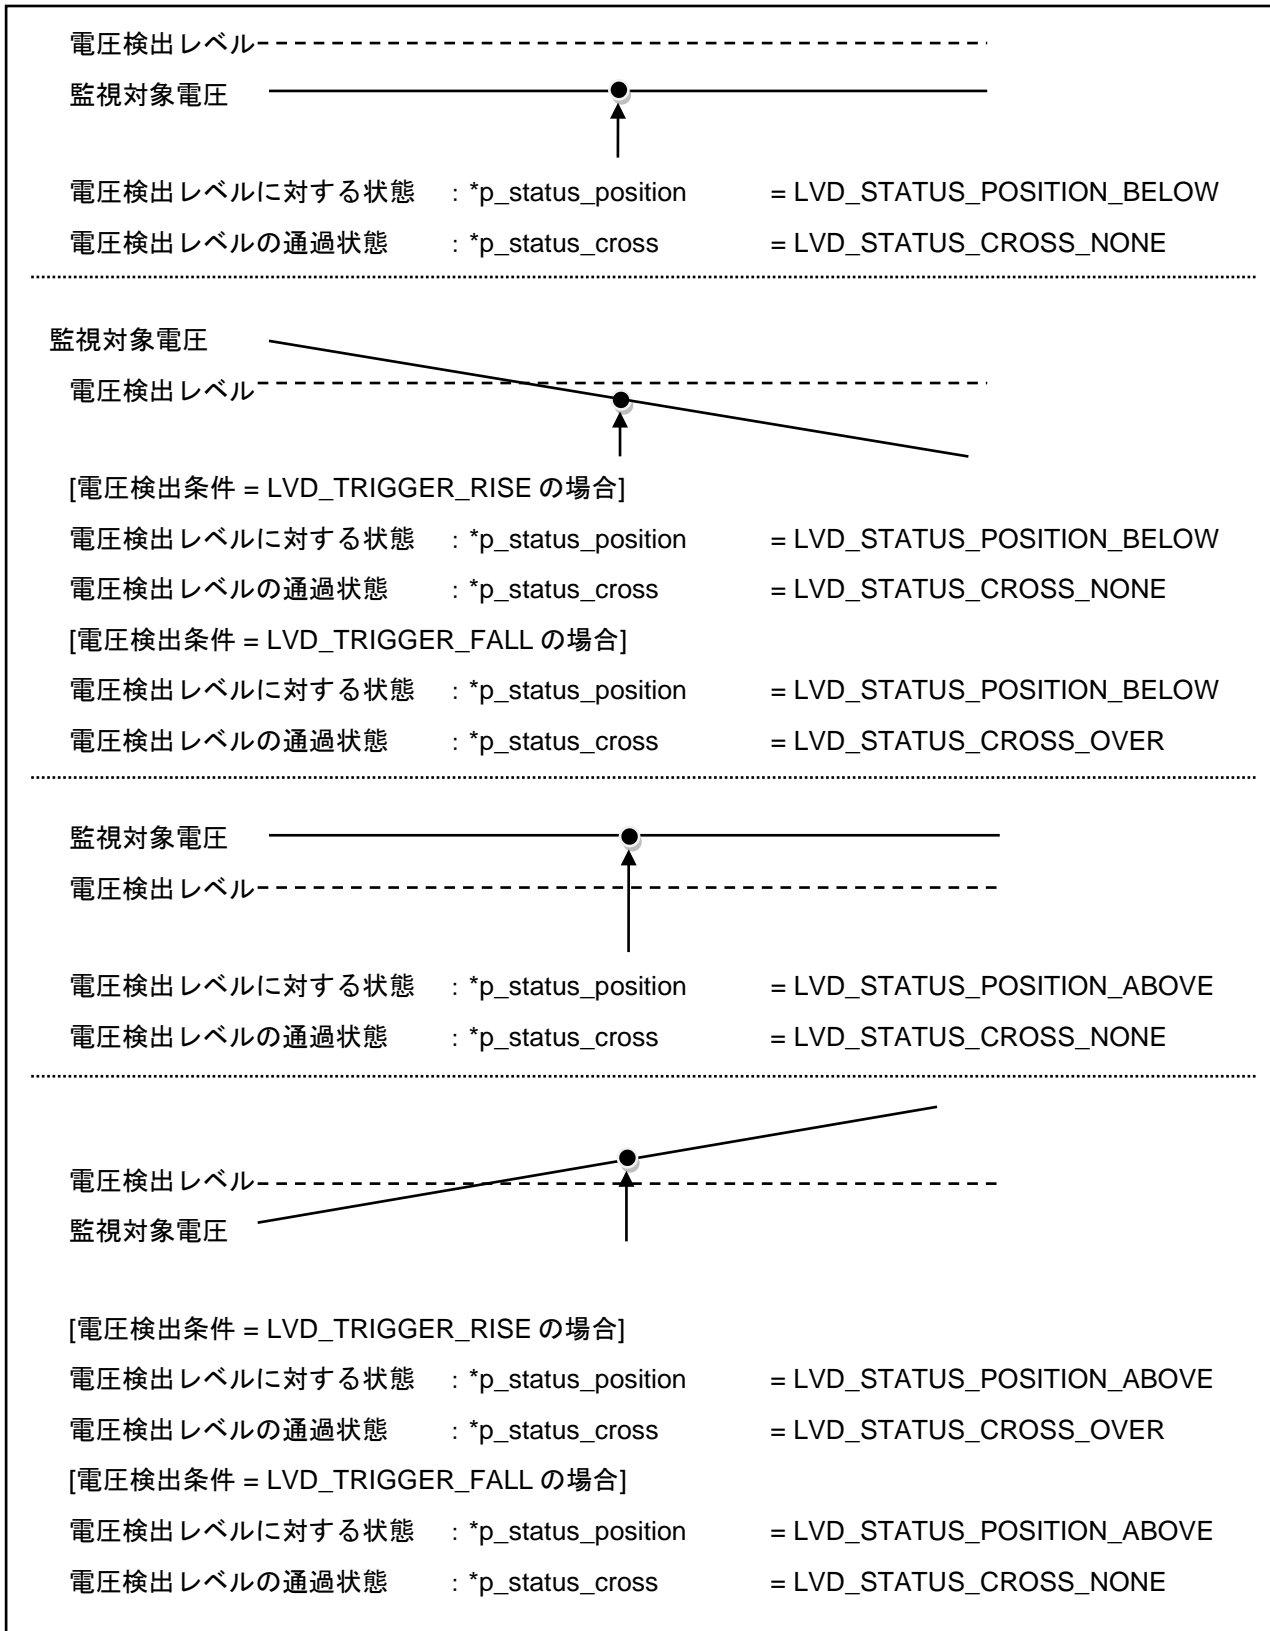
電圧検出レベル
監視対象電圧

電圧検出レベルに対する状態 : *p_status_position = LVD_STATUS_POSITION_BELOW
電圧検出レベルの通過状態 : *p_status_cross = LVD_STATUS_CROSS_NONE

監視対象電圧
電圧検出レベル

[電圧検出条件 = LVD_TRIGGER_RISE の場合]
電圧検出レベルに対する状態 : *p_status_position = LVD_STATUS_POSITION_BELOW
電圧検出レベルの通過状態 : *p_status_cross = LVD_STATUS_CROSS_NONE
[電圧検出条件 = LVD_TRIGGER_FALL の場合]
電圧検出レベルに対する状態 : *p_status_position = LVD_STATUS_POSITION_BELOW
電圧検出レベルの通過状態 : *p_status_cross = LVD_STATUS_CROSS_OVER

監視対象電圧
電圧検出レベル

電圧検出レベルに対する状態 : *p_status_position = LVD_STATUS_POSITION_ABOVE
電圧検出レベルの通過状態 : *p_status_cross = LVD_STATUS_CROSS_NONE

電圧検出レベル
監視対象電圧

[電圧検出条件 = LVD_TRIGGER_RISE の場合]
電圧検出レベルに対する状態 : *p_status_position = LVD_STATUS_POSITION_ABOVE
電圧検出レベルの通過状態 : *p_status_cross = LVD_STATUS_CROSS_OVER
[電圧検出条件 = LVD_TRIGGER_FALL の場合]
電圧検出レベルに対する状態 : *p_status_position = LVD_STATUS_POSITION_ABOVE
電圧検出レベルの通過状態 : *p_status_cross = LVD_STATUS_CROSS_NONE